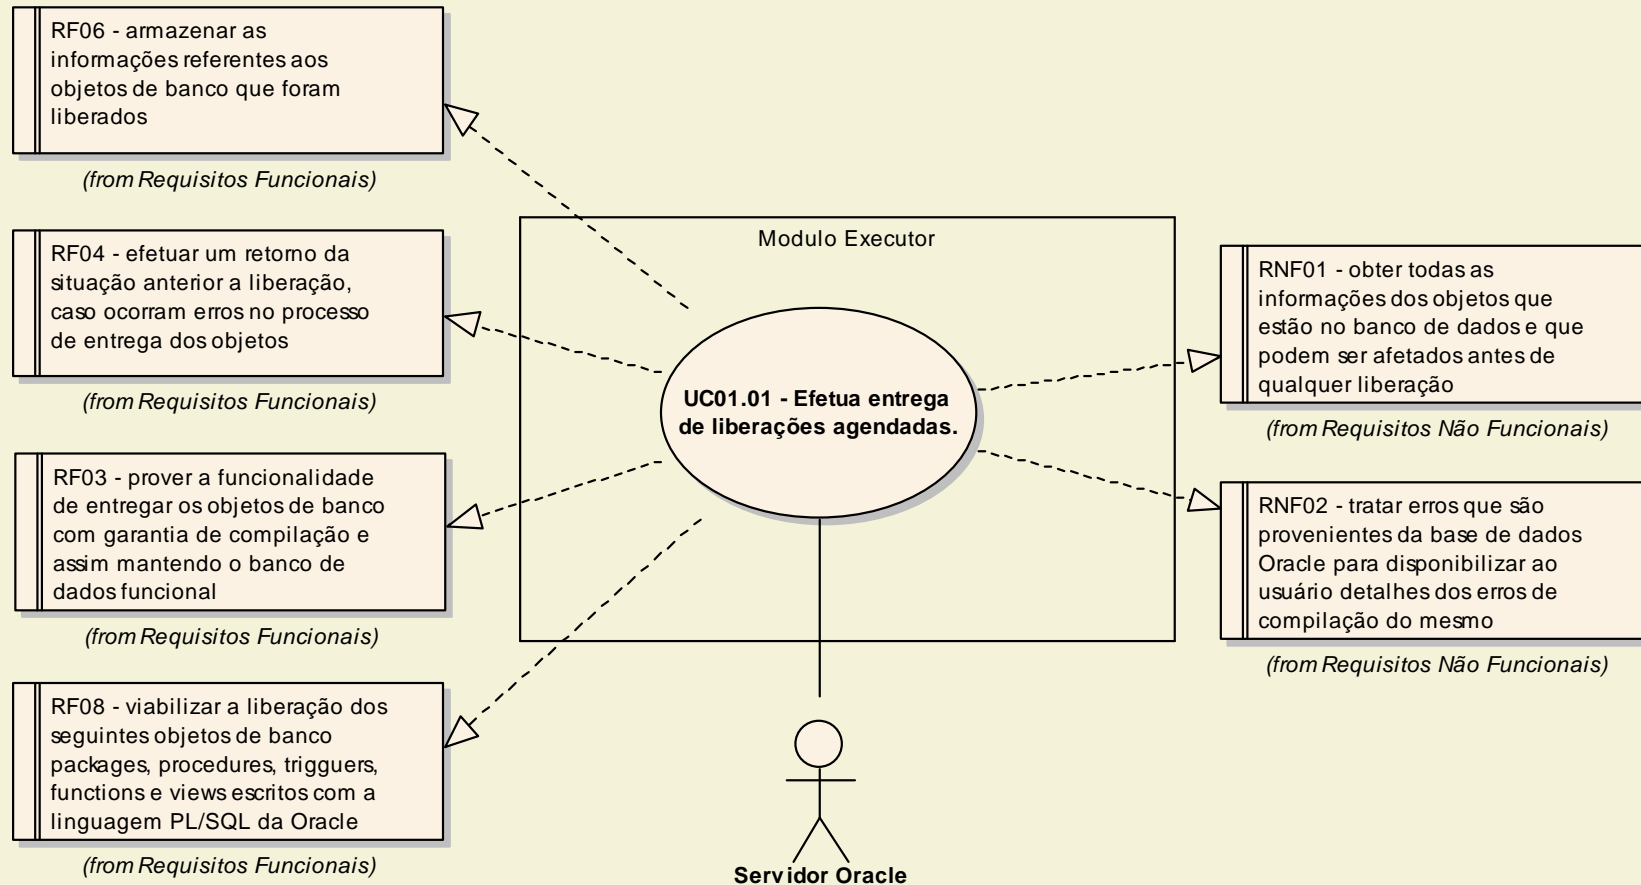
RF06 - armazenar as informações referentes aos objetos de banco que foram liberados

(from Requisitos Funcionais)

RF04 - efetuar um retorno da situação anterior a liberação, caso ocorram erros no processo de entrega dos objetos

(from Requisitos Funcionais)

RF03 - prover a funcionalidade de entregar os objetos de banco com garantia de compilação e assim mantendo o banco de dados funcional

(from Requisitos Funcionais)

RF08 - viabilizar a liberação dos seguintes objetos de banco packages, procedures, trigguers, functions e views escritos com a linguagem PL/SQL da Oracle

(from Requisitos Funcionais)

Modulo Executor

UC01.01 - Efetua entrega de liberações agendadas.

Servidor Oracle

RNF01 - obter todas as informações dos objetos que estão no banco de dados e que podem ser afetados antes de qualquer liberação

(from Requisitos Não Funcionais)

RNF02 - tratar erros que são provenientes da base de dados Oracle para disponibilizar ao usuário detalhes dos erros de compilação do mesmo

(from Requisitos Não Funcionais)